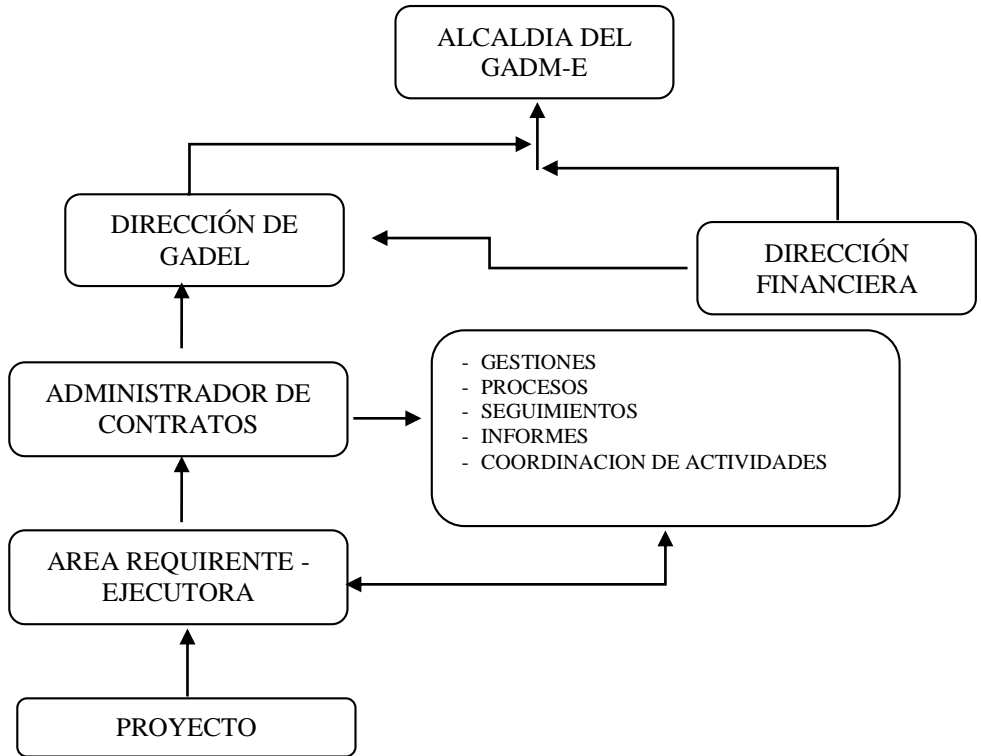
ALCALDIA DEL GADM-E

DIRECCIÓN DE GADEL

DIRECCIÓN FINANCIERA

ADMINISTRADOR DE CONTRATOS

- GESTIONES
- PROCESOS
- SEGUIMIENTOS
- INFORMES
- COORDINACION DE ACTIVIDADES

AREA REQUIRENTE - EJECUTORA

PROYECTO